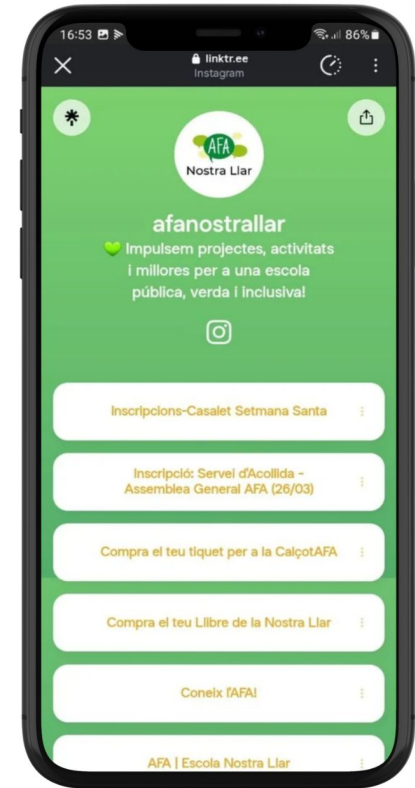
16:53 86%

linktr.ee
Instagram

AFA
Nostra Llar

afanostrallar

💚 Impulsem projectes, activitats i millores per a una escola pública, verda i inclusiva!

Inscripcions-Casalet Setmana Santa

Inscripció: Servei d'Acollida - Assemblea General AFA (26/03)

Compra el teu tiquet per a la CalçotAFA

Compra el teu Llibre de la Nostra Llar

Coneix l'AFA!

AFA | Escola Nostra Llar